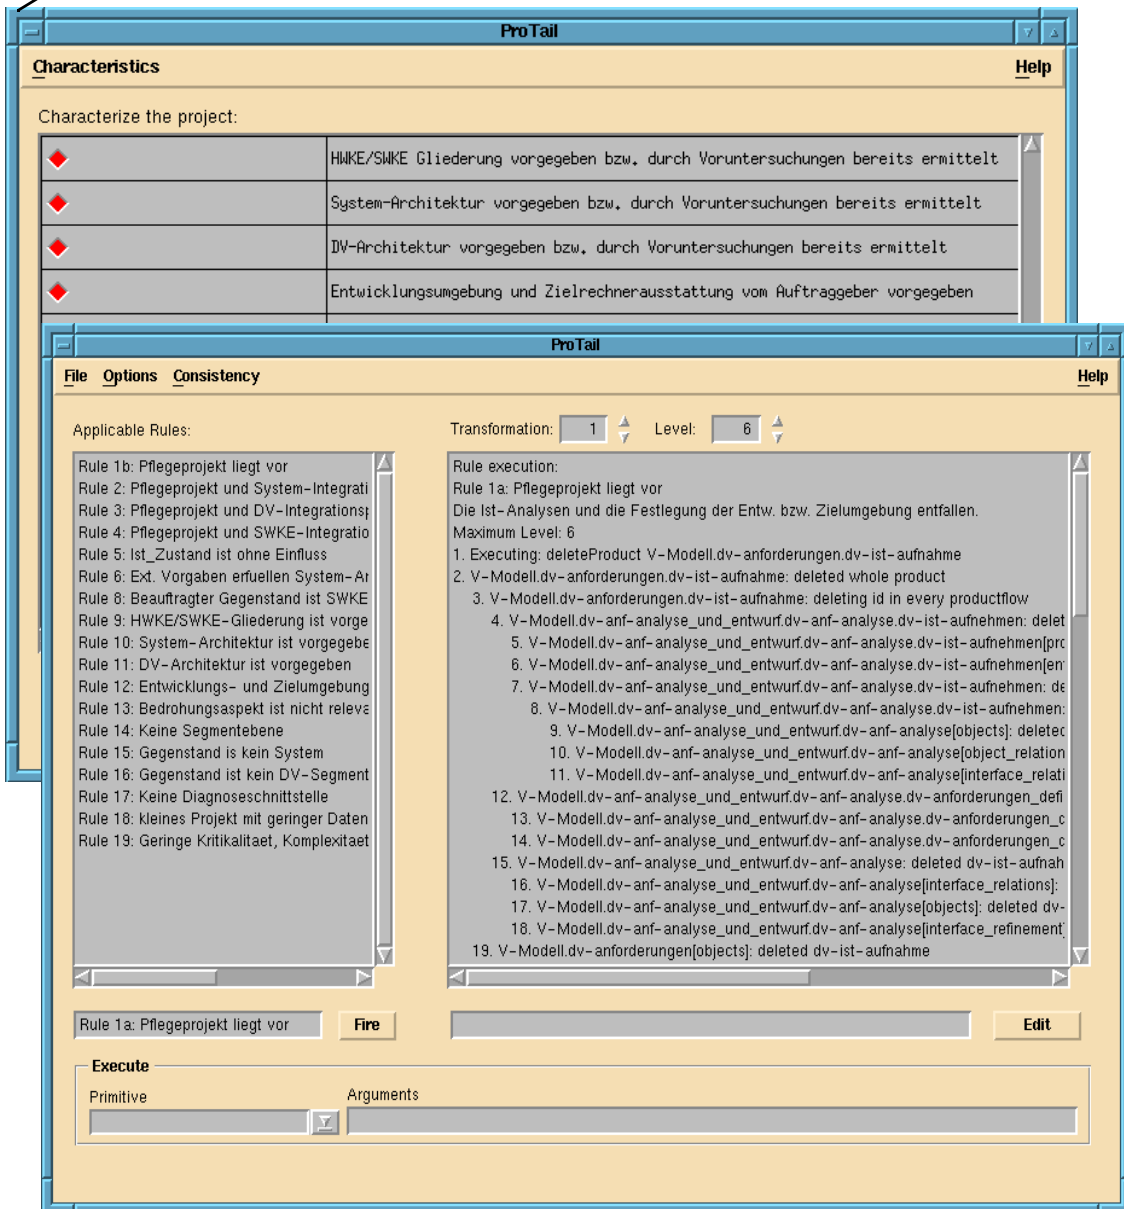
ProTail

Characteristics

Help

Characterize the project:

| | |
|---|---|
| ◆ | HWKE/SWKE Gliederung vorgegeben bzw. durch Voruntersuchungen bereits ermittelt |
| ◆ | System-Architektur vorgegeben bzw. durch Voruntersuchungen bereits ermittelt |
| ◆ | DV-Architektur vorgegeben bzw. durch Voruntersuchungen bereits ermittelt |
| ◆ | Entwicklungsumgebung und Zielrechnerausstattung vom Auftraggeber vorgegeben |

ProTail

File Options Consistency

Help

Applicable Rules:

Rule 1b: Pflegeprojekt liegt vor
Rule 2: Pflegeprojekt und System-Integrati
Rule 3: Pflegeprojekt und DV-Integrations
Rule 4: Pflegeprojekt und SWKE-Integratio
Rule 5: Ist_Zustand ist ohne Einfluss
Rule 6: Ext. Vorgaben erfuellen System-Ar
Rule 8: Beauftragter Gegenstand ist SWKE
Rule 9: HWKE/SWKE-Gliederung ist vorge
Rule 10: System-Architektur ist vorgegebe
Rule 11: DV-Architektur ist vorgegeben
Rule 12: Entwicklungs- und Zielumgebung
Rule 13: Bedrohungsaspekt ist nicht releva
Rule 14: Keine Segmentebene
Rule 15: Gegenstand is kein System
Rule 16: Gegenstand ist kein DV-Segment
Rule 17: Keine Diagnoseschnittstelle
Rule 18: kleines Projekt mit geringer Daten
Rule 19: Geringe Kritikalitaet, Komplexitaet

Transformation: 1 Level: 6

Rule execution:
Rule 1a: Pflegeprojekt liegt vor
Die Ist-Analysen und die Festlegung der Entw. bzw. Zielumgebung entfallen.
Maximum Level: 6
1. Executing: deleteProduct V-Modell.dv-anforderungen.dv-ist-aufnahme
2. V-Modell.dv-anforderungen.dv-ist-aufnahme: deleted whole product
3. V-Modell.dv-anforderungen.dv-ist-aufnahme: deleting id in every productflow
4. V-Modell.dv-anf-analyse_und_entwurf.dv-anf-analyse.dv-ist-aufnehmen: delet
5. V-Modell.dv-anf-analyse_und_entwurf.dv-anf-analyse.dv-ist-aufnehmen[pro
6. V-Modell.dv-anf-analyse_und_entwurf.dv-anf-analyse.dv-ist-aufnehmen[en
7. V-Modell.dv-anf-analyse_und_entwurf.dv-anf-analyse.dv-ist-aufnehmen: de
8. V-Modell.dv-anf-analyse_und_entwurf.dv-anf-analyse.dv-ist-aufnehmen:
9. V-Modell.dv-anf-analyse_und_entwurf.dv-anf-analyse[objects]: deletec
10. V-Modell.dv-anf-analyse_und_entwurf.dv-anf-analyse[object_relation
11. V-Modell.dv-anf-analyse_und_entwurf.dv-anf-analyse[interface_relati
12. V-Modell.dv-anf-analyse_und_entwurf.dv-anf-analyse.dv-anforderungen_defi
13. V-Modell.dv-anf-analyse_und_entwurf.dv-anf-analyse.dv-anforderungen_c
14. V-Modell.dv-anf-analyse_und_entwurf.dv-anf-analyse.dv-anforderungen_c
15. V-Modell.dv-anf-analyse_und_entwurf.dv-anf-analyse: deleted dv-ist-aufnah
16. V-Modell.dv-anf-analyse_und_entwurf.dv-anf-analyse[interface_relations]:
17. V-Modell.dv-anf-analyse_und_entwurf.dv-anf-analyse[objects]: deleted dv-
18. V-Modell.dv-anf-analyse_und_entwurf.dv-anf-analyse[interface_refinement]
19. V-Modell.dv-anforderungen[objects]: deleted dv-ist-aufnahme

Rule 1a: Pflegeprojekt liegt vor Fire

Edit

Execute
Primitive
Arguments